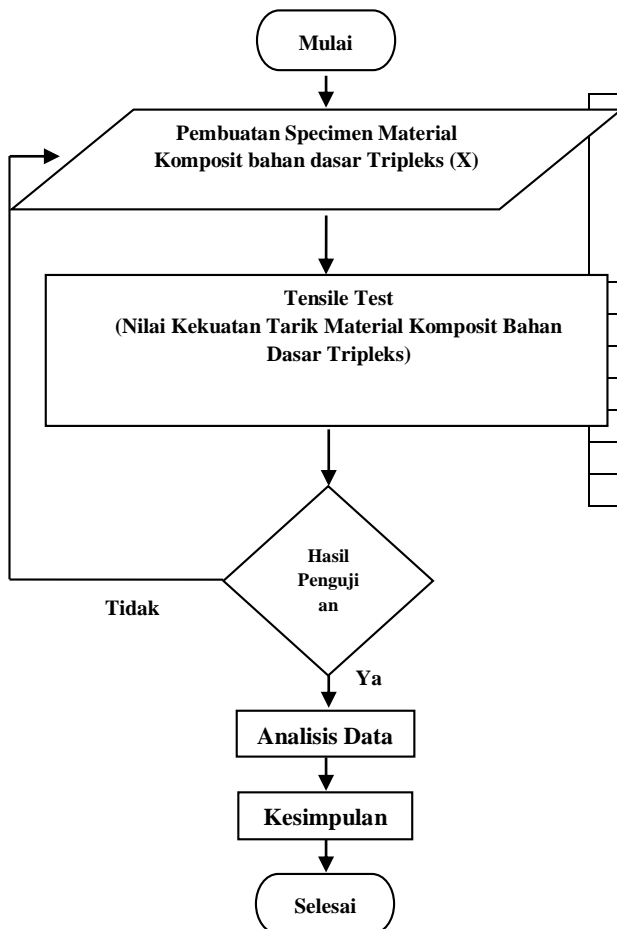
Mulai

Pembuatan Specimen Material Komposit bahan dasar Tripleks (X)

Tensile Test
(Nilai Kekuatan Tarik Material Komposit Bahan Dasar Tripleks)

Hasil Penguji an

Tidak

Ya

Analisis Data

Kesimpulan

Selesai